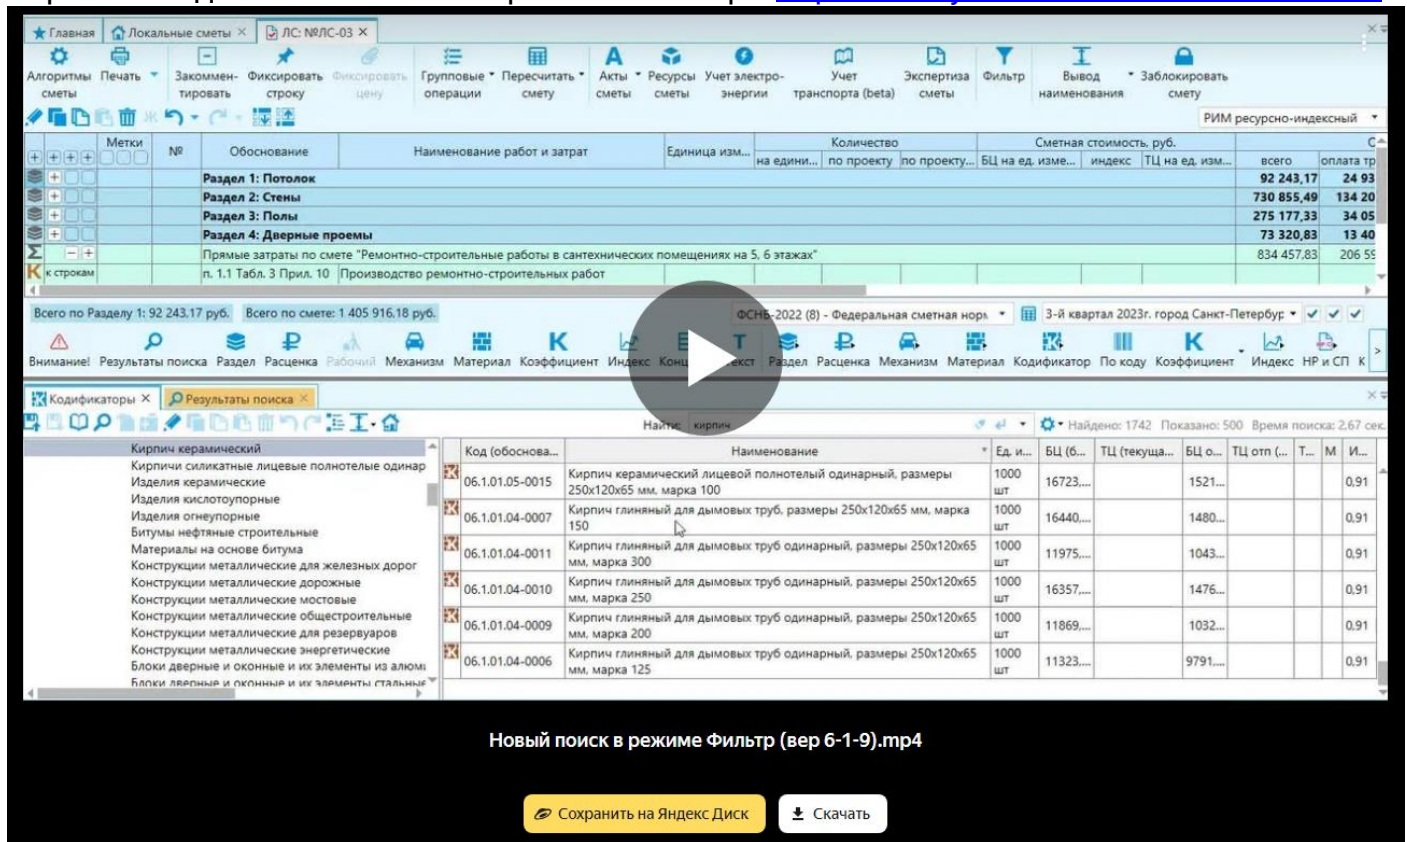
Главная | Локальные сметы × | ЛС: №ЛС-03 ×

Алгоритмы сметы | Печать | Закомментировать | Фиксировать строку | Фиксировать цену | Групповые операции | Пересчитать смету | Акты сметы | Ресурсы сметы | Учет электроэнергии | Учет транспорта (beta) | Экспертиза сметы | Фильтр | Вывод наименования | Заблокировать смету

РИМ ресурсно-индексный

| Метки | № | Обоснование | Наименование работ и затрат | Единица изм... | Количество на едини... | по проекту | по проекту... | Сметная стоимость, руб. БЦ на ед. изме... | индекс | ТЦ на ед. изм... | всего | оплата тр |
|---|---|---|---|---|---|---|---|---|---|---|---|---|
| | | | Раздел 1: Потолок | | | | | | | | 92 243,17 | 24 93 |
| | | | Раздел 2: Стены | | | | | | | | 730 855,49 | 134 20 |
| | | | Раздел 3: Полы | | | | | | | | 275 177,33 | 34 05 |
| | | | Раздел 4: Дверные проемы | | | | | | | | 73 320,83 | 13 40 |
| | | | Прямые затраты по смете "Ремонтно-строительные работы в сантехнических помещениях на 5, 6 этажах" | | | | | | | | 834 457,83 | 206 5 |
| к строкам | | п. 1.1 Табл. 3 Прил. 10 | Производство ремонтно-строительных работ | | | | | | | | | |

Всего по Разделу 1: 92 243.17 руб. Всего по смете: 1 405 916.18 руб.

ФСНБ-2022 (8) - Федеральная сметная норм | 3-й квартал 2023г. город Санкт-Петербург

Внимание! | Результаты поиска | Раздел | Расценка | Рабочий | Механизм | Материал | Коэффициент | Индекс | Конц | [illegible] | Текст | Раздел | Расценка | Механизм | Материал | Кодификатор | По коду | Коэффициент | Индекс | НР и СП | К

Кодификаторы × | Результаты поиска ×

Найти: кирпич | Найдено: 1742 Показано: 500 Время поиска: 2,67 сек.

Кирпич керамический
Кирпичи силикатные лицевые полнотелые одинар
Изделия керамические
Изделия кислотоупорные
Изделия огнеупорные
Битумы нефтяные строительные
Материалы на основе битума
Конструкции металлические для железных дорог
Конструкции металлические дорожные
Конструкции металлические мостовые
Конструкции металлические общестроительные
Конструкции металлические для резервуаров
Конструкции металлические энергетические
Блоки дверные и оконные и их элементы из алюми
Блоки дверные и оконные и их элементы стальные

| Код (обоснова... | Наименование | Ед. и... | БЦ (б... | ТЦ (текуща... | БЦ о... | ТЦ отп (... | Т... | М | И... |
|---|---|---|---|---|---|---|---|---|---|
| 06.1.01.05-0015 | Кирпич керамический лицевой полнотелый одинарный, размеры 250x120x65 мм, марка 100 | 1000 шт | 16723,... | | 1521... | | | | 0,91 |
| 06.1.01.04-0007 | Кирпич глиняный для дымовых труб, размеры 250x120x65 мм, марка 150 | 1000 шт | 16440,... | | 1480... | | | | 0,91 |
| 06.1.01.04-0011 | Кирпич глиняный для дымовых труб одинарный, размеры 250x120x65 мм, марка 300 | 1000 шт | 11975,... | | 1043... | | | | 0,91 |
| 06.1.01.04-0010 | Кирпич глиняный для дымовых труб одинарный, размеры 250x120x65 мм, марка 250 | 1000 шт | 16357,... | | 1476... | | | | 0,91 |
| 06.1.01.04-0009 | Кирпич глиняный для дымовых труб одинарный, размеры 250x120x65 мм, марка 200 | 1000 шт | 11869,... | | 1032... | | | | 0,91 |
| 06.1.01.04-0006 | Кирпич глиняный для дымовых труб одинарный, размеры 250x120x65 мм, марка 125 | 1000 шт | 11323,... | | 9791... | | | | 0,91 |

Новый поиск в режиме Фильтр (вер 6-1-9).mp4

Сохранить на Яндекс Диск | Скачать